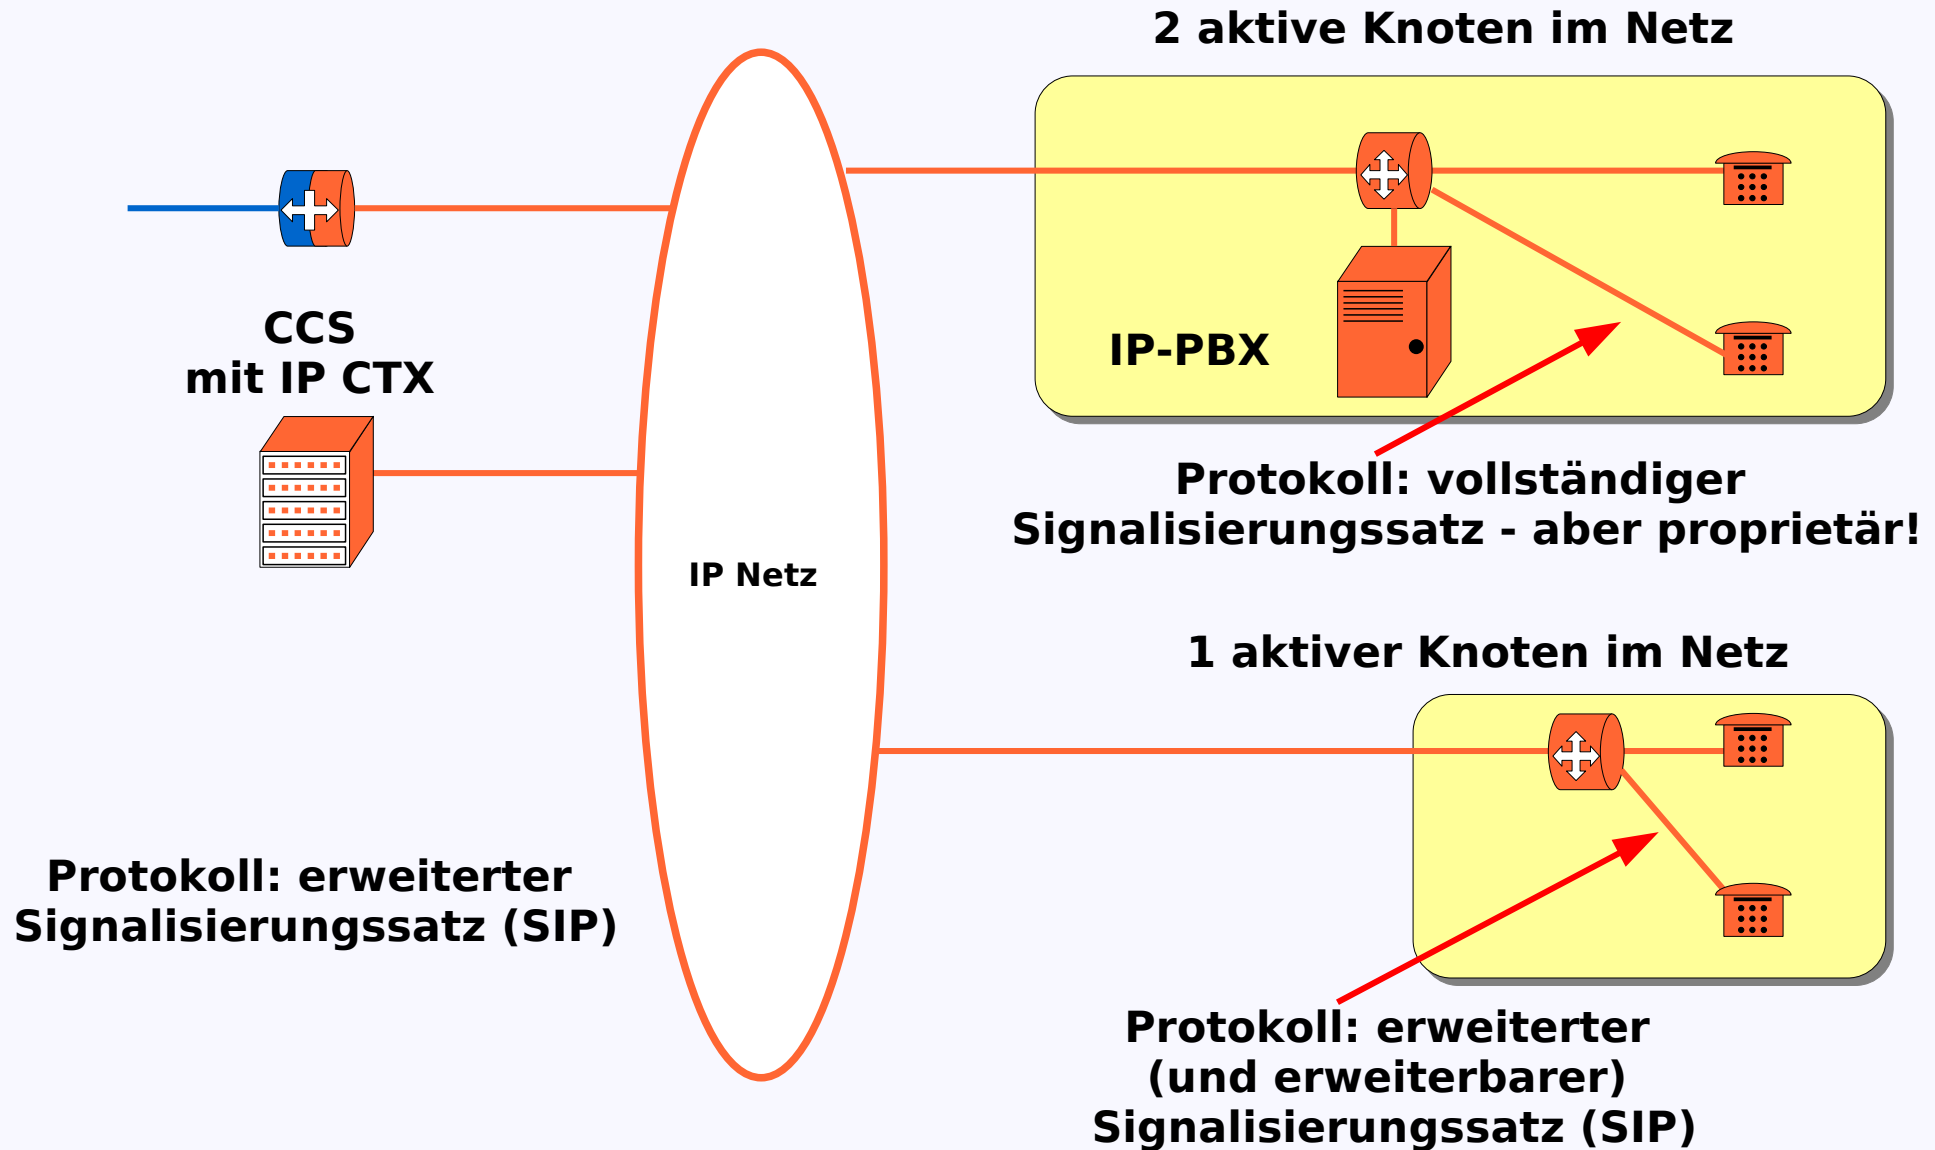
2 aktive Knoten im Netz

CCS
mit IP CTX

IP-PBX

Protokoll: vollständiger Signalisierungssatz - aber proprietär!

IP Netz

1 aktiver Knoten im Netz

Protokoll: erweiterter Signalisierungssatz (SIP)

Protokoll: erweiterter (und erweiterbarer) Signalisierungssatz (SIP)